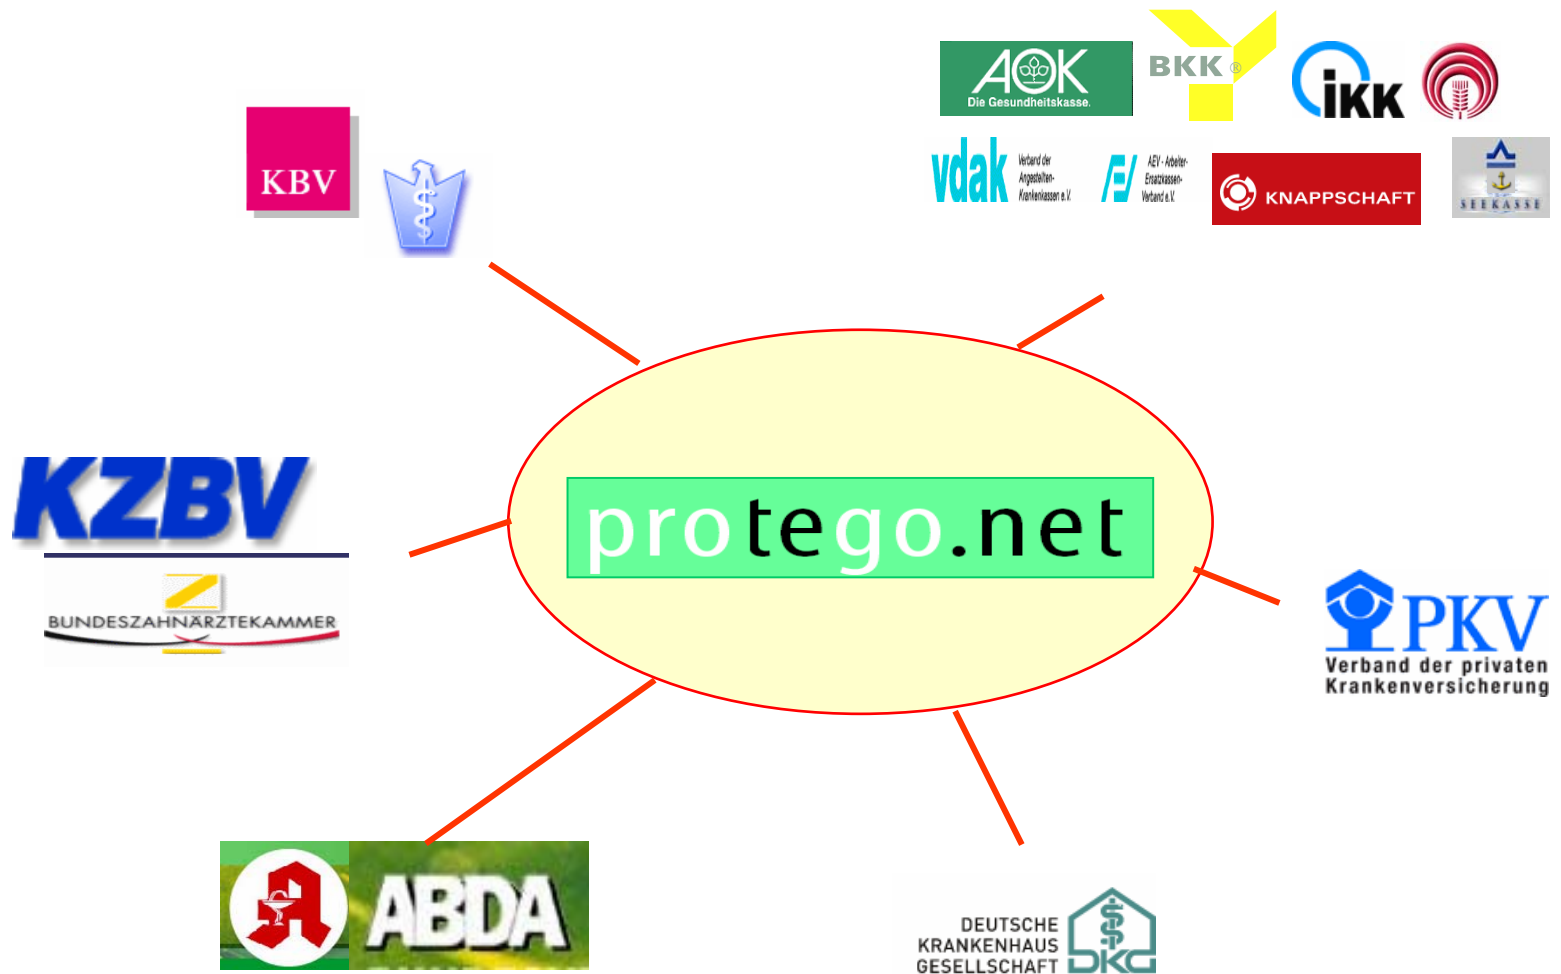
AOK
Die Gesundheitskasse.
BKK®
IKK
vdak Verband der Angestellten-Krankenkassen e.V.
AEV - Arbeiter-Ersatzkassen-Verband e.V.
KNAPPSCHAFT
SEEKASSE

KBV

KZBV
BUNDESZAHNÄRZTEKAMMER

protego.net

PKV
Verband der privaten Krankenversicherung

ABDA

DEUTSCHE KRANKENHAUS GESELLSCHAFT
DKG